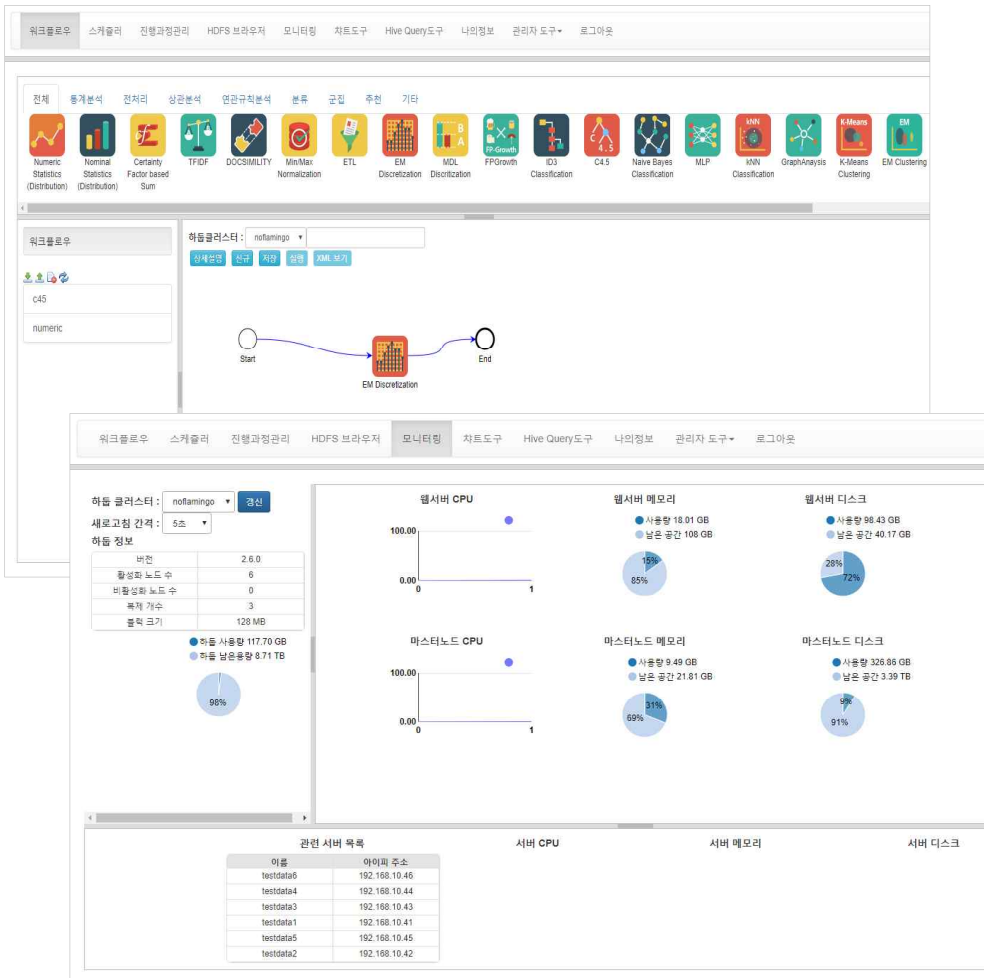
워크플로우 스케줄러 진행과정관리 HDFS 브라우저 모니터링 차트도구 Hive Query도구 나의정보 관리자 도구▾ 로그아웃

전체 통계분석 전처리 상관분석 연관규칙분석 분류 군집 추천 기타

Numeric Statistics (Distribution) Nominal Statistics (Distribution) Certainty Factor based Sum TFIDF DOCSIMILITY Min/Max Normalization ETL EM Discretization MDL Discritization FPGrowth ID3 Classification C4.5 Naive Bayes Classification MLP kNN Classification GraphAnaysis K-Means Clustering EM Clustering

워크플로우

c45

numeric

하둡클러스터 : noflamingo ▾

상세설정 신규 저장 실행 XML 보기

Start

EM Discretization

End

워크플로우 스케줄러 진행과정관리 HDFS 브라우저 모니터링 차트도구 Hive Query도구 나의정보 관리자 도구▾ 로그아웃

하둡 클러스터 : noflamingo ▾ 갱신

새로고침 간격 : 5초 ▾

하둡 정보

| 버전 | 2.6.0 |
|---|---|
| 활성화 노드 수 | 6 |
| 비활성화 노드 수 | 0 |
| 복제 개수 | 3 |
| 블럭 크기 | 128 MB |

하둡 사용량 117.70 GB
하둡 남은용량 8.71 TB
98%

웹서버 CPU
100.00
0.00
0 1

웹서버 메모리
사용량 18.01 GB
남은 공간 108 GB
15%
85%

웹서버 디스크
사용량 98.43 GB
남은 공간 40.17 GB
28%
72%

마스터노드 CPU
100.00
0.00
0 1

마스터노드 메모리
사용량 9.49 GB
남은 공간 21.81 GB
31%
69%

마스터노드 디스크
사용량 326.86 GB
남은 공간 3.39 TB
9%
91%

관련 서버 목록

| 이름 | 아이피 주소 |
|---|---|
| testdata6 | 192.168.10.46 |
| testdata4 | 192.168.10.44 |
| testdata3 | 192.168.10.43 |
| testdata1 | 192.168.10.41 |
| testdata5 | 192.168.10.45 |
| testdata2 | 192.168.10.42 |

서버 CPU 서버 메모리 서버 디스크